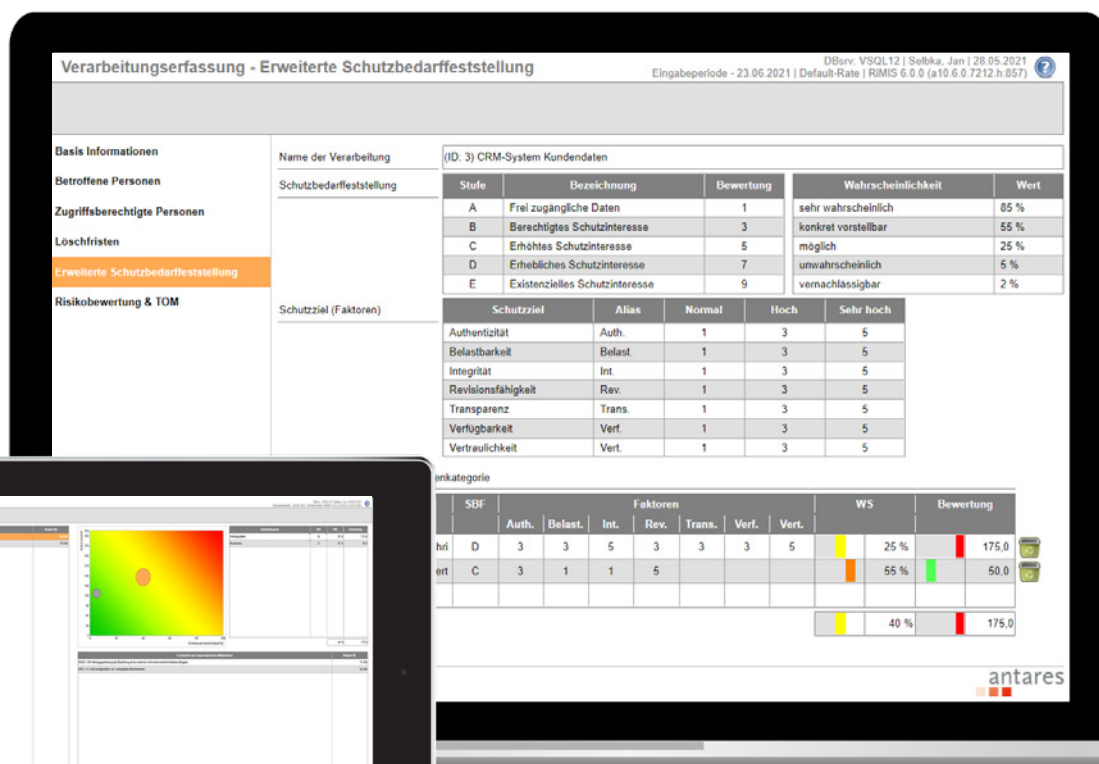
Verarbeitungserfassung - Erweiterte Schutzbedarffeststellung

DBsrv: VSQL12 | Selbka, Jan | 28.05.2021
Eingabeperiode - 23.06.2021 | Default-Rate | RIMIS 6.0.0 (a10.6.0.7212.h:857)

Basis Informationen
Betroffene Personen
Zugriffsberechtigte Personen
Löschfristen
Erweiterte Schutzbedarffeststellung
Risikobewertung & TOM

Name der Verarbeitung
(ID: 3) CRM-System Kundendaten

Schutzbedarffeststellung

| Stufe | Bezeichnung | Bewertung |
|---|---|---|
| A | Frei zugängliche Daten | 1 |
| B | Berechtigtes Schutzinteresse | 3 |
| C | Erhöhtes Schutzinteresse | 5 |
| D | Erhebliches Schutzinteresse | 7 |
| E | Existenzielles Schutzinteresse | 9 |

| Wahrscheinlichkeit | Wert |
|---|---|
| sehr wahrscheinlich | 85 % |
| konkret vorstellbar | 55 % |
| möglich | 25 % |
| unwahrscheinlich | 5 % |
| vernachlässigbar | 2 % |

Schutzziel (Faktoren)

| Schutzziel | Alias | Normal | Hoch | Sehr hoch |
|---|---|---|---|---|
| Authentizität | Auth. | 1 | 3 | 5 |
| Belastbarkeit | Belast. | 1 | 3 | 5 |
| Integrität | Int. | 1 | 3 | 5 |
| Revisionsfähigkeit | Rev. | 1 | 3 | 5 |
| Transparenz | Trans. | 1 | 3 | 5 |
| Verfügbarkeit | Verf. | 1 | 3 | 5 |
| Vertraulichkeit | Vert. | 1 | 3 | 5 |

enkategorie

| | SBF | Auth. | Belast. | Int. | Rev. | Trans. | Verf. | Vert. | WS | Bewertung |
|---|---|---|---|---|---|---|---|---|---|---|
| hri | D | 3 | 3 | 5 | 3 | 3 | 3 | 5 | 25 % | 175,0 |
| ert | C | 3 | 1 | 1 | 5 | | | | 55 % | 50,0 |
| | | | | | | | | | 40 % | 175,0 |

antares